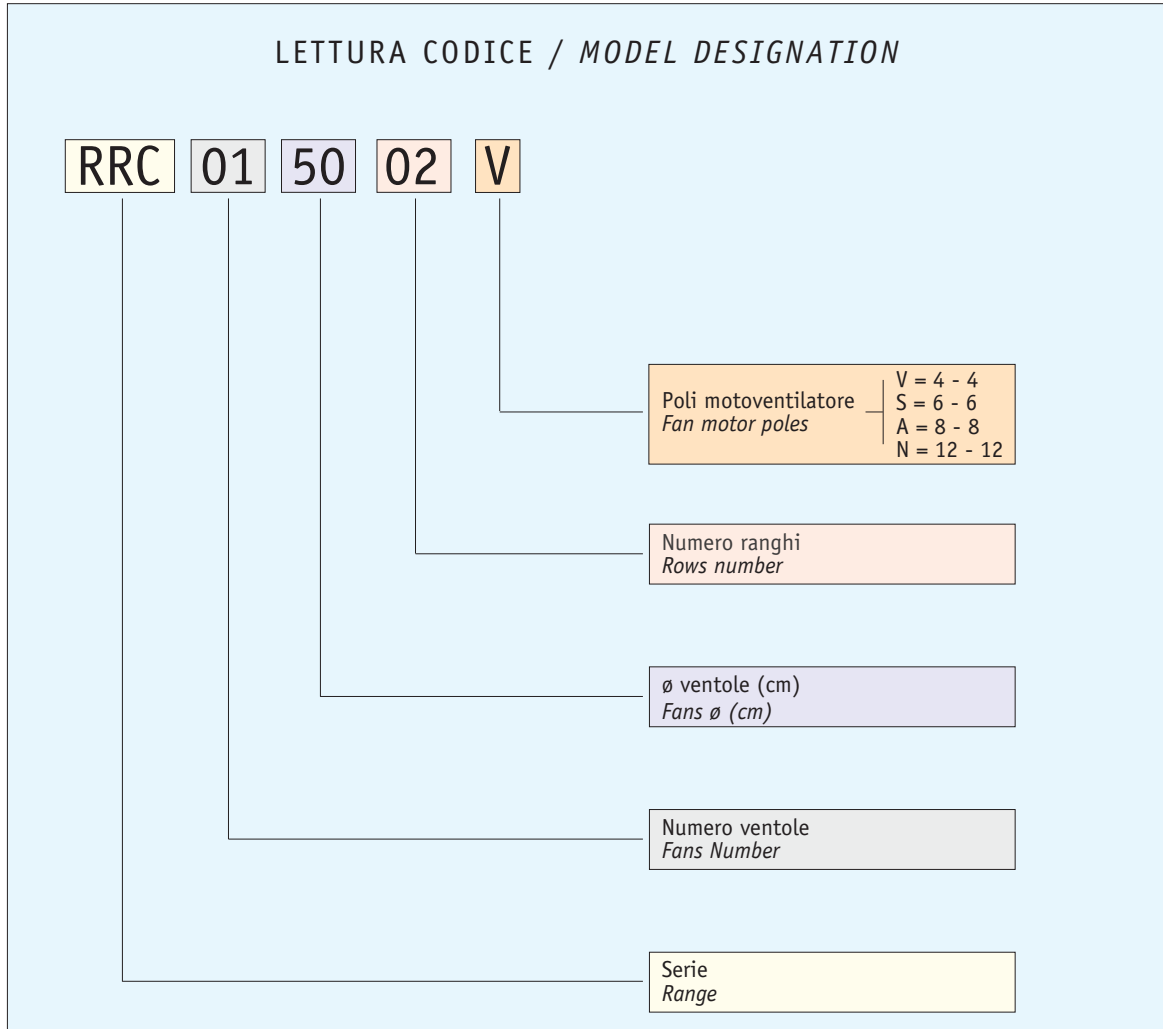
LETTURA CODICE / *MODEL DESIGNATION*

RRC 01 50 02 V

Poli motoventilatore
*Fan motor poles*

V = 4 - 4
S = 6 - 6
A = 8 - 8
N = 12 - 12

Numero ranghi
*Rows number*

ø ventole (cm)
*Fans ø (cm)*

Numero ventole
*Fans Number*

Serie
*Range*